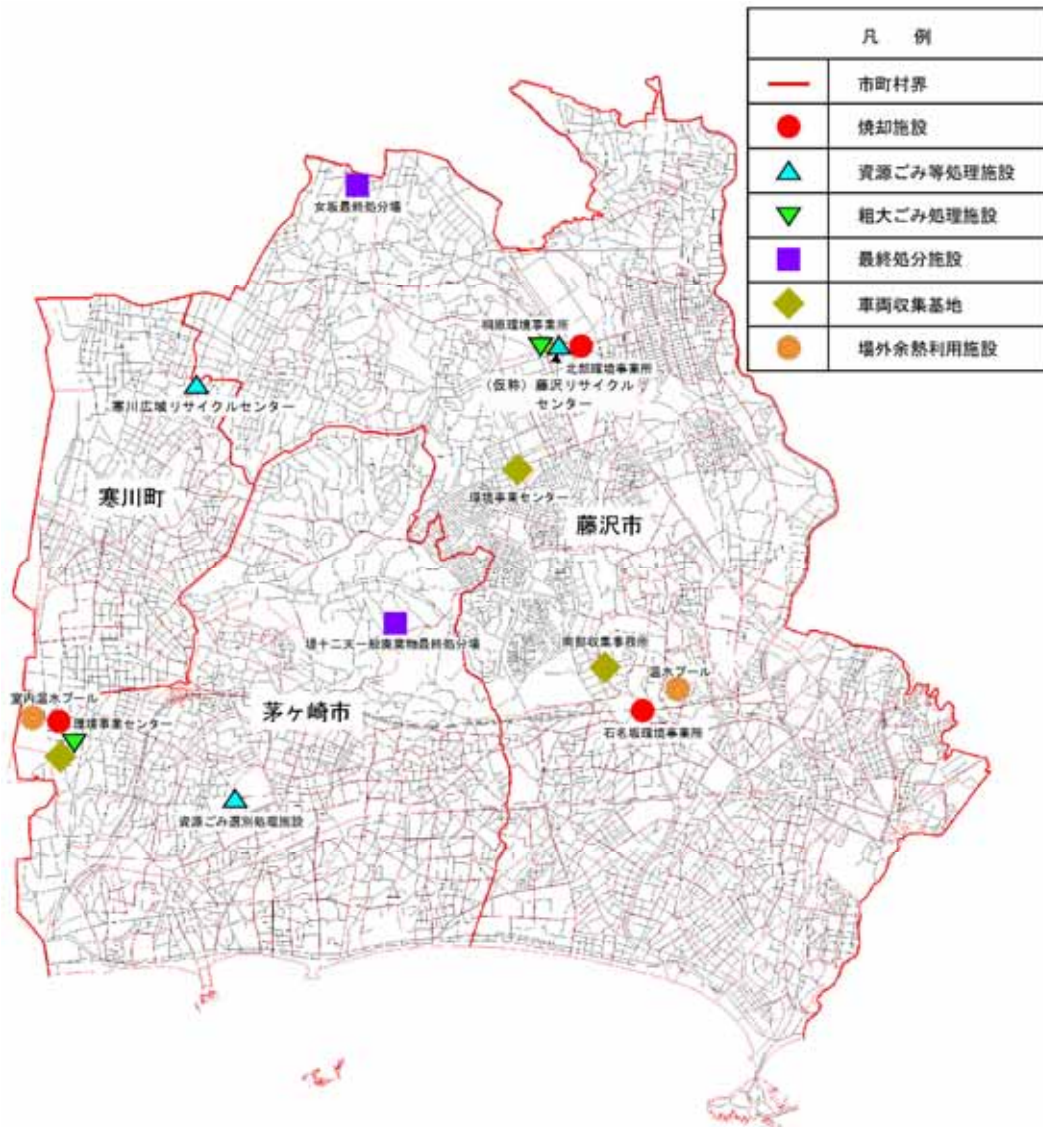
| 凡　例 | |
|---|---|
| | 市町村界 |
| | 焼却施設 |
| | 資源ごみ等処理施設 |
| | 粗大ごみ処理施設 |
| | 最終処分施設 |
| | 車両収集基地 |
| | 場外余熱利用施設 |

女坂最終処分場

桐原環境事業所

北部環境事業所

（仮称）藤沢リサイクルセンター

寒川広域リサイクルセンター

環境事業センター

寒川町

藤沢市

堤十二天一般廃棄物最終処分場

南部収集事務所

温水プール

室内温水プール

環境事業センター

茅ヶ崎市

石名坂環境事業所

資源ごみ選別処理施設